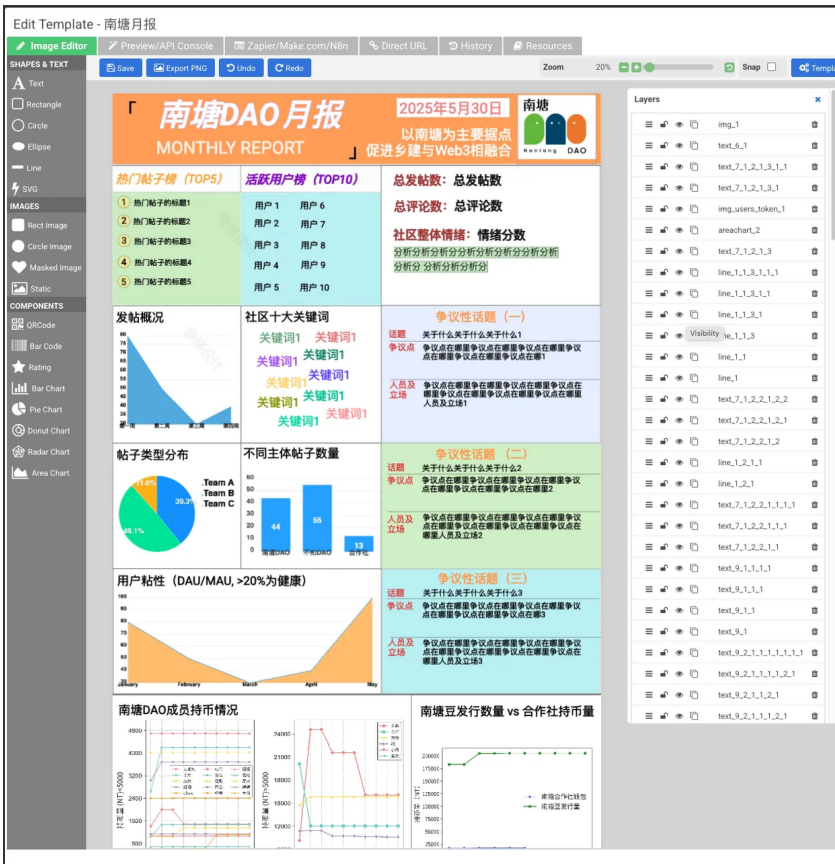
Edit Template - 南塘月报

Image Editor
Preview/API Console
Zapier/Make.com/N8n
Direct URL
History
Resources

SHAPES & TEXT
Text
Rectangle
Circle
Ellipse
Line
SVG
IMAGES
Rect Image
Circle Image
Masked Image
Static
COMPONENTS
QRCode
Bar Code
Rating
Bar Chart
Pie Chart
Donut Chart
Radar Chart
Area Chart

Save
Export PNG
Undo
Redo
Zoom 20%
Snap
Template

「 南塘DAO月报
MONTHLY REPORT 」
2025年5月30日
以南塘为主要据点
促进乡建与Web3相融合
南塘
Nantang DAO

热门帖子榜（TOP5）
1 热门帖子的标题1
2 热门帖子的标题2
3 热门帖子的标题3
4 热门帖子的标题4
5 热门帖子的标题5

活跃用户榜（TOP10）
用户 1 用户 6
用户 2 用户 7
用户 3 用户 8
用户 4 用户 9
用户 5 用户 10

总发帖数：总发帖数
总评论数：总评论数
社区整体情绪：情绪分数
分析分析分析分析分析分析分析分析分析分析 分析分析分析分析

发帖概况
社区十大关键词
关键词1 关键词1 关键词1 关键词1 关键词1 关键词1 关键词1 关键词1 关键词1 关键词1

争议性话题（一）
话题 关于什么关于什么关于什么1
争议点 争议点在哪里争议点在哪里争议点在哪里争议点在哪里争议点在哪里争议点在哪里争议点在哪1
人员及立场 争议点在哪里争议点在哪里争议点在哪里争议点在哪里争议点在哪里争议点在哪里争议点在哪里人员及立场1

帖子类型分布
Team A
Team B
Team C
11.6%
39.3%
49.1%

不同主体帖子数量
44 55 13
南塘DAO 不知DAO 合作社

争议性话题（二）
话题 关于什么关于什么关于什么2
争议点 争议点在哪里争议点在哪里争议点在哪里争议点在哪里争议点在哪里争议点在哪里争议点2
人员及立场 争议点在哪里争议点在哪里争议点在哪里争议点在哪里争议点在哪里争议点在哪里争议点在哪里人员及立场2

用户粘性（DAU/MAU, >20%为健康）
January February March April May

争议性话题（三）
话题 关于什么关于什么关于什么3
争议点 争议点在哪里争议点在哪里争议点在哪里争议点在哪里争议点在哪里争议点在哪里争议点3
人员及立场 争议点在哪里争议点在哪里争议点在哪里争议点在哪里争议点在哪里争议点在哪里争议点在哪里人员及立场3

南塘DAO成员持币情况
南塘豆发行数量 vs 合作社持币量
南塘合作社钱包
南塘豆发行量

Layers
img_1
text_6_1
text_7_1_2_1_3_1_1
text_7_1_2_1_3_1
img_users_token_1
areachart_2
text_7_1_2_1_3
line_1_1_3_1_1
line_1_1_3_1
line_1_1_3_1
Visibility
line_1_1_3
line_1_1
line_1
text_7_1_2_2_1_2_2
text_7_1_2_2_1_2_1
text_7_1_2_2_1_2
line_1_2_1_1
line_1_2_1
text_7_1_2_2_1_1_1_1
text_7_1_2_2_1_1_1
text_7_1_2_2_1_1
text_9_1_1_1_1
text_9_1_1_1
text_9_1_1
text_9_1
text_9_2_1_1_1_1_1_1
text_9_2_1_1_1_1_2_1
text_9_2_1_1_2_1
text_9_2_1_1_1_2_1